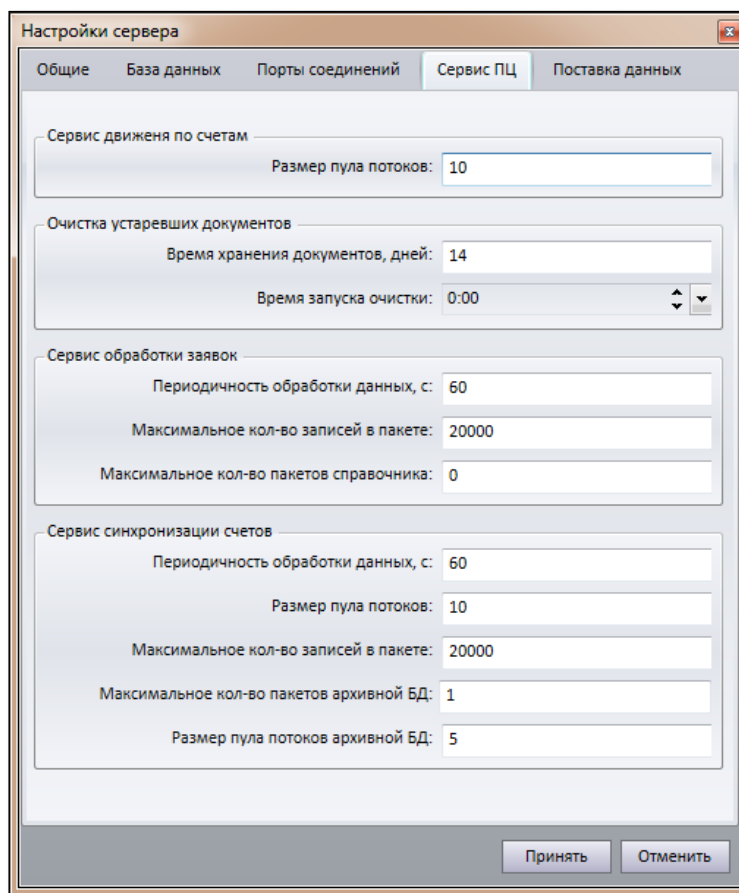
Настройки сервера

Общие | База данных | Порты соединений | Сервис ПЦ | Поставка данных

Сервис движеня по счетам

Размер пула потоков: 10

Очистка устаревших документов

Время хранения документов, дней: 14

Время запуска очистки: 0:00

Сервис обработки заявок

Периодичность обработки данных, с: 60

Максимальное кол-во записей в пакете: 20000

Максимальное кол-во пакетов справочника: 0

Сервис синхронизации счетов

Периодичность обработки данных, с: 60

Размер пула потоков: 10

Максимальное кол-во записей в пакете: 20000

Максимальное кол-во пакетов архивной БД: 1

Размер пула потоков архивной БД: 5

Принять | Отменить